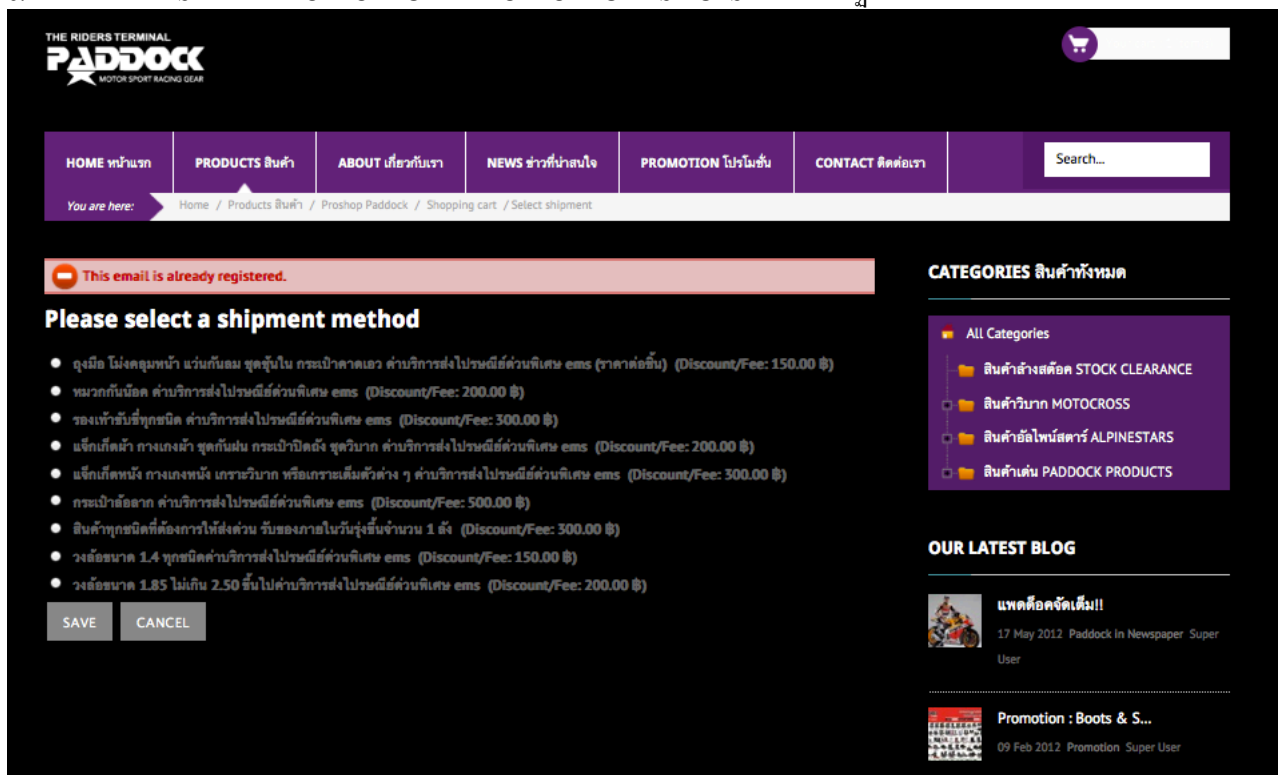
THE RIDERS TERMINAL
PADDOCK
MOTOR SPORT RACING GEAR

HOME หน้าแรก
PRODUCTS สินค้า
ABOUT เกี่ยวกับเรา
NEWS ข่าวที่น่าสนใจ
PROMOTION โปรโมชั่น
CONTACT ติดต่อเรา
Search...

You are here: Home / Products สินค้า / Proshop Paddock / Shopping cart / Select shipment

This email is already registered.

Please select a shipment method

ถุงมือ โม่งคลุมหน้า แว่นกันลม ชุดชั้นใน กระเป๋าคาดเอว ค่าบริการส่งไปรษณีย์ด่วนพิเศษ ems (ราคาต่อชิ้น) (Discount/Fee: 150.00 ฿)
หมวกกันน็อค ค่าบริการส่งไปรษณีย์ด่วนพิเศษ ems (Discount/Fee: 200.00 ฿)
รองเท้าขับขี่ทุกชนิด ค่าบริการส่งไปรษณีย์ด่วนพิเศษ ems (Discount/Fee: 300.00 ฿)
แจ็กเก็ตผ้า กางเกงผ้า ชุดกันฝน กระเป๋าปิดถัง ชุดวิบาก ค่าบริการส่งไปรษณีย์ด่วนพิเศษ ems (Discount/Fee: 200.00 ฿)
แจ็กเก็ตหนัง กางเกงหนัง เกราะวิบาก หรือเกราะเต็มตัวต่าง ๆ ค่าบริการส่งไปรษณีย์ด่วนพิเศษ ems (Discount/Fee: 300.00 ฿)
กระเป๋าล้อลาก ค่าบริการส่งไปรษณีย์ด่วนพิเศษ ems (Discount/Fee: 500.00 ฿)
สินค้าทุกชนิดที่ต้องการให้ส่งด่วน รับของภายในวันรุ่งขึ้นจำนวน 1 ลัง (Discount/Fee: 300.00 ฿)
วงล้อขนาด 1.4 ทุกชนิดค่าบริการส่งไปรษณีย์ด่วนพิเศษ ems (Discount/Fee: 150.00 ฿)
วงล้อขนาด 1.85 ไม่เกิน 2.50 ขึ้นไปค่าบริการส่งไปรษณีย์ด่วนพิเศษ ems (Discount/Fee: 200.00 ฿)

SAVE
CANCEL

CATEGORIES สินค้าทั้งหมด
All Categories
สินค้าล้างสต๊อค STOCK CLEARANCE
สินค้าวิบาก MOTOCROSS
สินค้าอัลไพน์สตาร์ ALPINESTARS
สินค้าเด่น PADDOCK PRODUCTS

OUR LATEST BLOG
แพดด็อคจัดเต็ม!!
17 May 2012 Paddock in Newspaper Super User
Promotion : Boots & S...
09 Feb 2012 Promotion Super User